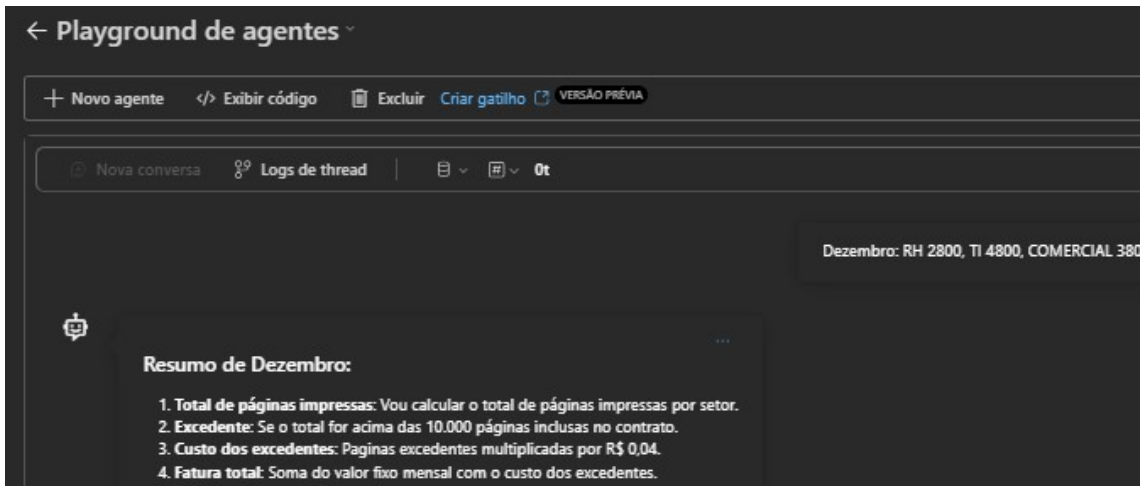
← Playground de agentes

+ Novo agente </> Exibir código Excluir Criar gatilho VERSÃO PRÉVIA

Nova conversa Logs de thread 0t

Dezembro: RH 2800, TI 4800, COMERCIAL 380

...

Resumo de Dezembro:

1. **Total de páginas impressas**: Vou calcular o total de páginas impressas por setor.
2. **Excedente**: Se o total for acima das 10.000 páginas inclusas no contrato.
3. **Custo dos excedentes**: Paginas excedentes multiplicadas por R$ 0,04.
4. **Fatura total**: Soma do valor fixo mensal com o custo dos excedentes.